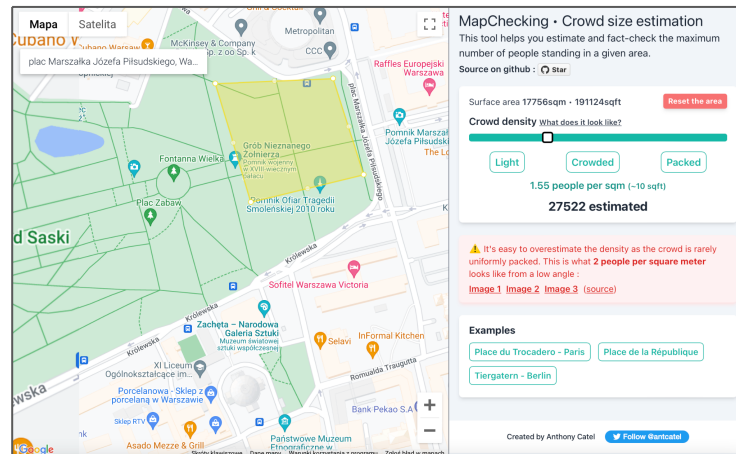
Mapa Satelita

plac Marszałka Józefa Piłsudskiego, Wa...

Cubano V
McKinsey & Company
Metropolitan
CCC
Raffles Europejski Warszawa
Pomnik Marszałka Józefa Piłsudskiego
Grób Nieznanego Żołnierza
Pomnik wzniesiony w XVIII-wiecznym pałacu
Fontanna Wielka
Pomnik Ofiar Tragedii Smoleńskiej 2010 roku
Plac Zabaw
d Saski
Królewska
Sofitel Warszawa Victoria
Zachęta – Narodowa Galeria Sztuki
Muzeum światowej sztuki współczesnej
Selavi
InFormal Kitchen
XI Liceum Ogólnokształcące
Porcelanowa - Sklep z porcelaną w Warszawie
Romualda Traugutta
Sklep RTV
Bank Pekao S.A.
Asado Mezze & Grill
Państwowe Muzeum Etnograficzne
wska
Google
Skróty klawiszowe Dane mapy Warunki korzystania z programu Zgłoś błąd w mapach

MapChecking • Crowd size estimation
This tool helps you estimate and fact-check the maximum number of people standing in a given area.
Source on github : Star

Surface area 17756sqm • 191124sqft
Reset the area
Crowd density What does it look like?
Light Crowded Packed
1.55 people per sqm (~10 sqft)
27522 estimated

⚠️ It's easy to overestimate the density as the crowd is rarely uniformly packed. This is what 2 people per square meter looks like from a low angle :
Image 1 Image 2 Image 3 (source)

Examples
Place du Trocadero - Paris
Place de la République
Tiergatern - Berlin

Created by Anthony Catel
Follow @antcatel